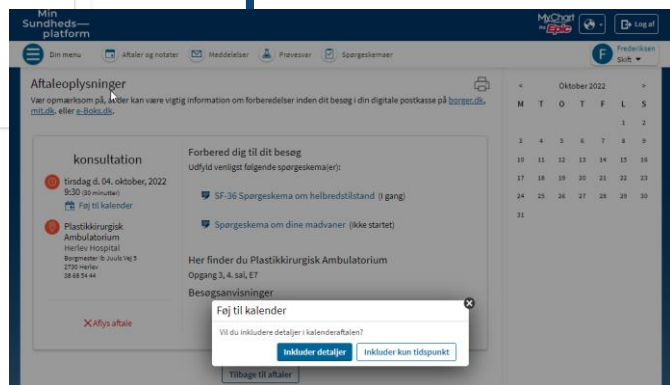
Min Sundheds—platform

MyChart by Epic

Log af

Din menu

Aftaler og notater

Meddelelser

Prøvesvar

Spørgeskemaer

F Frederiksen Skift

Aftaleoplysninger

Vær opmærksom på, at der kan være vigtig information om forberedelser inden dit besøg i din digitale postkasse på borger.dk, mit.dk, eller e-Boks.dk.

konsultation

tirsdag d. 04. oktober, 2022 9:30 (30 minutter)

Føj til kalender

Plastikkirurgisk Ambulatorium
Herlev Hospital
Borgmester Ib Juuls Vej 5
2730 Herlev
38 68 54 44

Aflys aftale

Forbered dig til dit besøg

Udfyld venligst følgende spørgeskema(er):

SF-36 Spørgeskema om helbredstilstand (I gang)

Spørgeskema om dine madvaner (ikke startet)

Her finder du Plastikkirurgisk Ambulatorium

Opgang 3, 4. sal, E7

Besøgsanvisninger

Tilbage til aftaler

< Oktober 2022 >

| M | T | O | T | F | L | S |
|---|---|---|---|---|---|---|
| | | | | | 1 | 2 |
| 3 | 4 | 5 | 6 | 7 | 8 | 9 |
| 10 | 11 | 12 | 13 | 14 | 15 | 16 |
| 17 | 18 | 19 | 20 | 21 | 22 | 23 |
| 24 | 25 | 26 | 27 | 28 | 29 | 30 |
| 31 | | | | | | |

Føj til kalender

Vil du inkludere detaljer i kalenderaftalen?

Inkluder detaljer

Inkluder kun tidspunkt